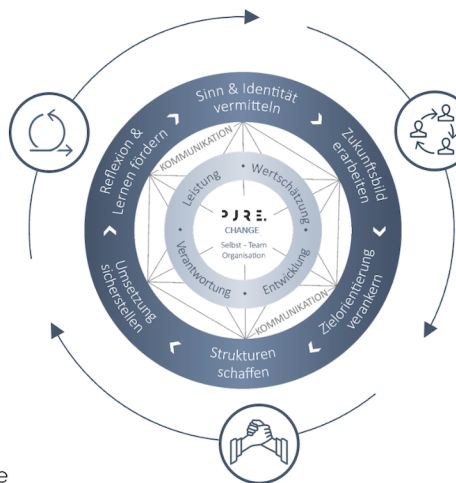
Sinn & Identität vermitteln

Zukunftsbild erarbeiten

Zielorientierung verankern

Strukturen schaffen

Umsetzung sicherstellen

Reflexion & Lernen fördern

KOMMUNIKATION

KOMMUNIKATION

Leistung

Wertschätzung

Entwicklung

Verantwortung

PURE.
CHANGE

Selbst – Team
Organisation

e